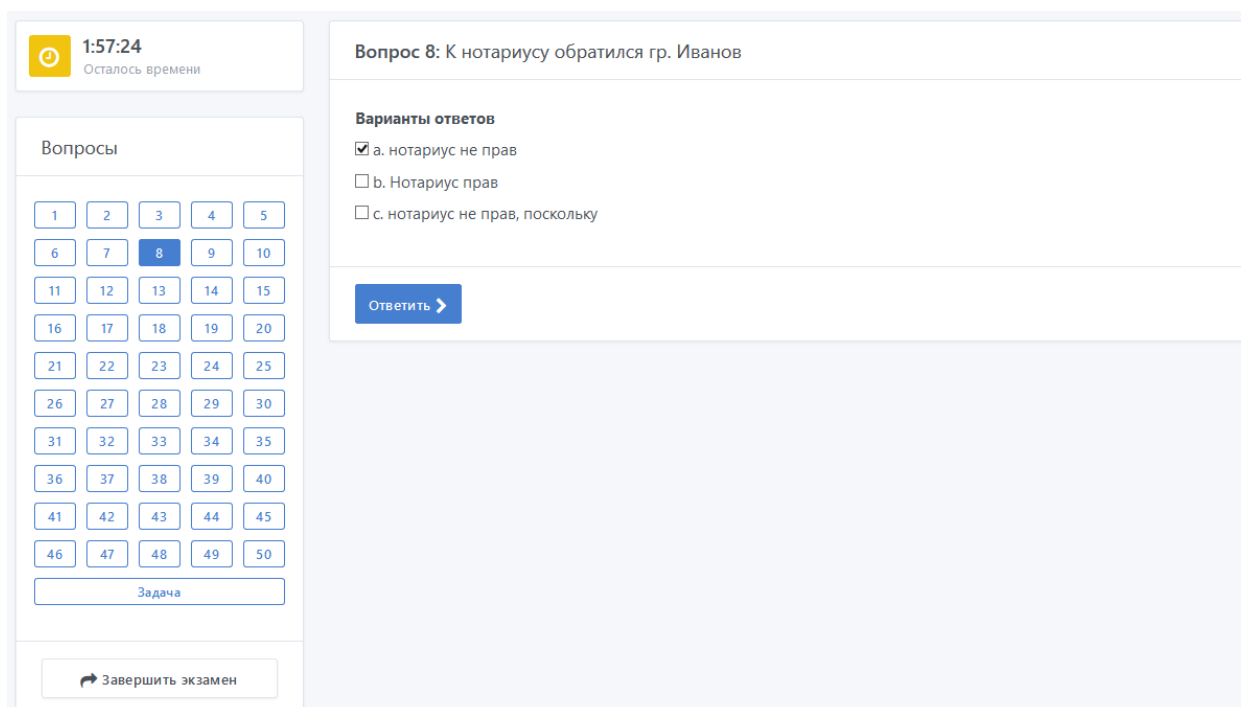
1:57:24
Осталось времени

Вопросы

| 1 | 2 | 3 | 4 | 5 |
|---|---|---|---|---|
| 6 | 7 | 8 | 9 | 10 |
| 11 | 12 | 13 | 14 | 15 |
| 16 | 17 | 18 | 19 | 20 |
| 21 | 22 | 23 | 24 | 25 |
| 26 | 27 | 28 | 29 | 30 |
| 31 | 32 | 33 | 34 | 35 |
| 36 | 37 | 38 | 39 | 40 |
| 41 | 42 | 43 | 44 | 45 |
| 46 | 47 | 48 | 49 | 50 |

Задача

Завершить экзамен

Вопрос 8: К нотариусу обратился гр. Иванов

Варианты ответов
☑ a. нотариус не прав
☐ b. Нотариус прав
☐ c. нотариус не прав, поскольку

Ответить